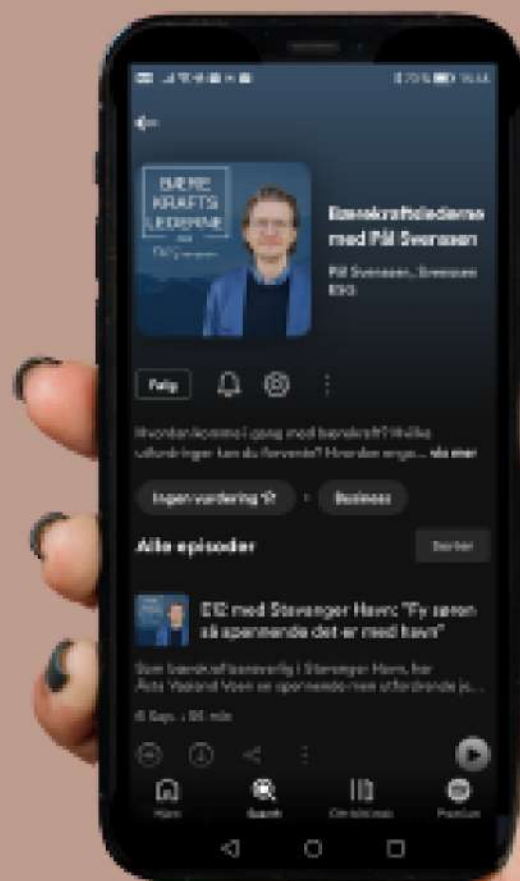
BÆRE
KRAFTS
LEDERNE
Pål Svenssen

Bærekraftslederne med Pål Svenssen

Pål Svenssen , Svenssen ESG

Følg

Hvordan komme i gang med bærekraft? Hvilke utfordringer kan du forvente? Hvordan engas... vis mer

Ingen vurdering ☆ · Business

Alle episoder

Sorter

E12: med Stavanger Havn: "Fy søren så spennende det er med havn"

Som bærekraftsansvarlig i Stavanger Havn, har Åsta Vasland Voon en spennende men utfordrende jo...

6 Sep. · 55 min

Hjem
Søk
Ditt bibliotek
Premium